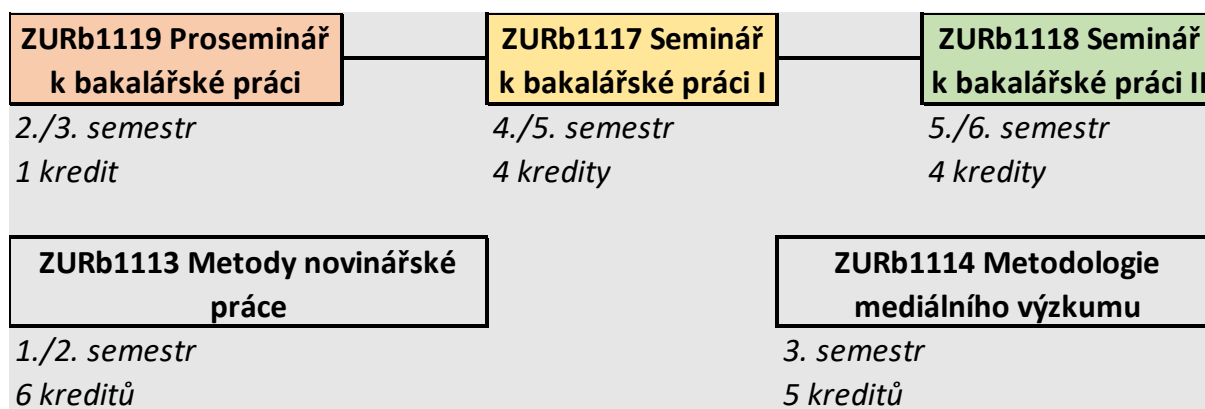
ZURb1119 Proseminář k bakalářské práci
2./3. semestr
1 kredit

ZURb1117 Seminář k bakalářské práci I
4./5. semestr
4 kredity

ZURb1118 Seminář k bakalářské práci II
5./6. semestr
4 kredity

ZURb1113 Metody novinářské práce
1./2. semestr
6 kreditů

ZURb1114 Metodologie mediálního výzkumu
3. semestr
5 kreditů